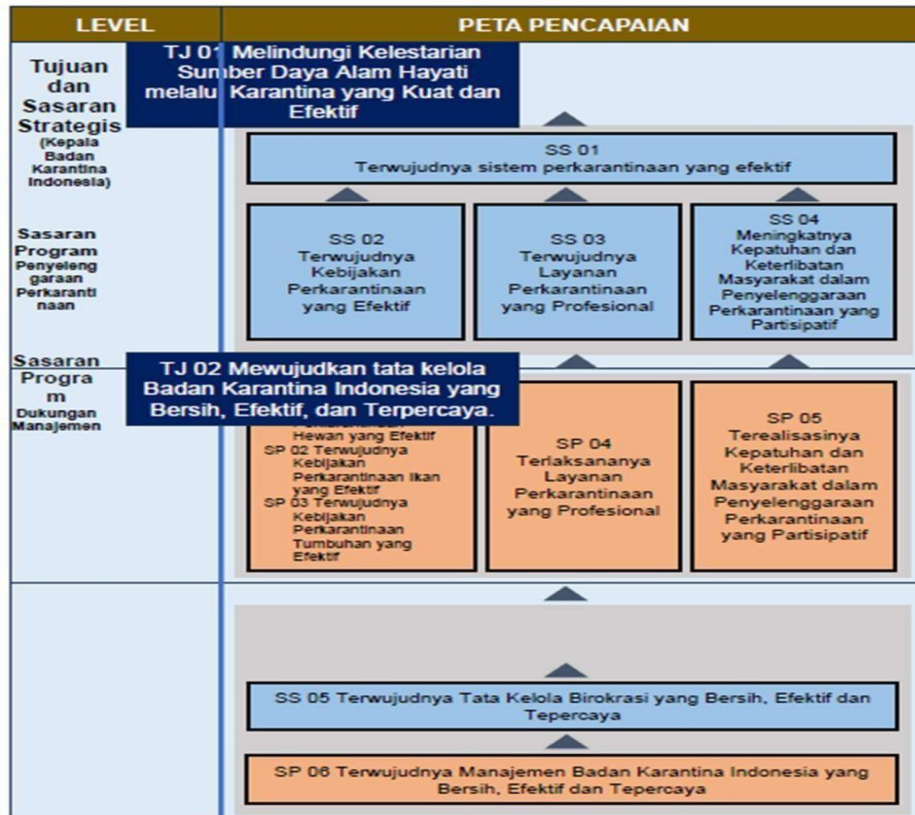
LEVEL

PETA PENCAPAIAN

Tujuan dan Sasaran Strategis (Kepala Badan Karantina Indonesia)

TJ 01 Melindungi Kelestarian Sumber Daya Alam Hayati melalui Karantina yang Kuat dan Efektif

SS 01 Terwujudnya sistem perkarantinaan yang efektif

Sasaran Program Penyelenggaraan Perkarantinaan

SS 02 Terwujudnya Kebijakan Perkarantinaan yang Efektif

SS 03 Terwujudnya Layanan Perkarantinaan yang Profesional

SS 04 Meningkatnya Kepatuhan dan Keterlibatan Masyarakat dalam Penyelenggaraan Perkarantinaan yang Partisipatif

Sasaran Program Dukungan Manajemen

TJ 02 Mewujudkan tata kelola Badan Karantina Indonesia yang Bersih, Efektif, dan Terpercaya.

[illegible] Hewan yang Efektif
SP 02 Terwujudnya Kebijakan Perkarantinaan Ikan yang Efektif
SP 03 Terwujudnya Kebijakan Perkarantinaan Tumbuhan yang Efektif

SP 04 Terlaksananya Layanan Perkarantinaan yang Profesional

SP 05 Terealisasinya Kepatuhan dan Keterlibatan Masyarakat dalam Penyelenggaraan Perkarantinaan yang Partisipatif

SS 05 Terwujudnya Tata Kelola Birokrasi yang Bersih, Efektif dan Tepercaya

SP 06 Terwujudnya Manajemen Badan Karantina Indonesia yang Bersih, Efektif dan Tepercaya